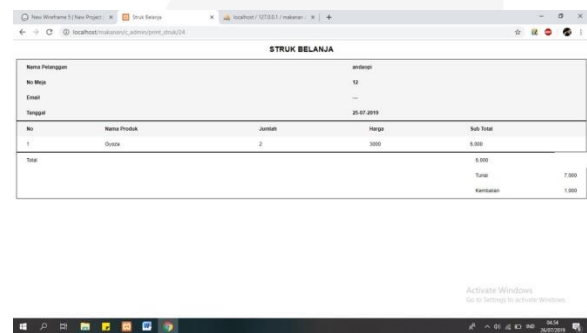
New Wireframe 1 | New Project × Struk Belanja × localhost / 127.0.0.1 / makanan × +

localhost/makanan/c_admin/print_struk/24

STRUK BELANJA

| Nama Pelanggan | ardanpi |
|---|---|
| No Meja | 12 |
| Email | --- |
| Tanggal | 25-07-2019 |

| No | Nama Produk | Jumlah | Harga | Sub Total |
|---|---|---|---|---|
| 1 | Gyoza | 2 | 3000 | 6.000 |

| Total | 6.000 | |
|---|---|---|
| | Tunai | 7.000 |
| | Kembalian | 1.000 |

Activate Windows
Go to Settings to activate Windows.

04:34
26/07/2019